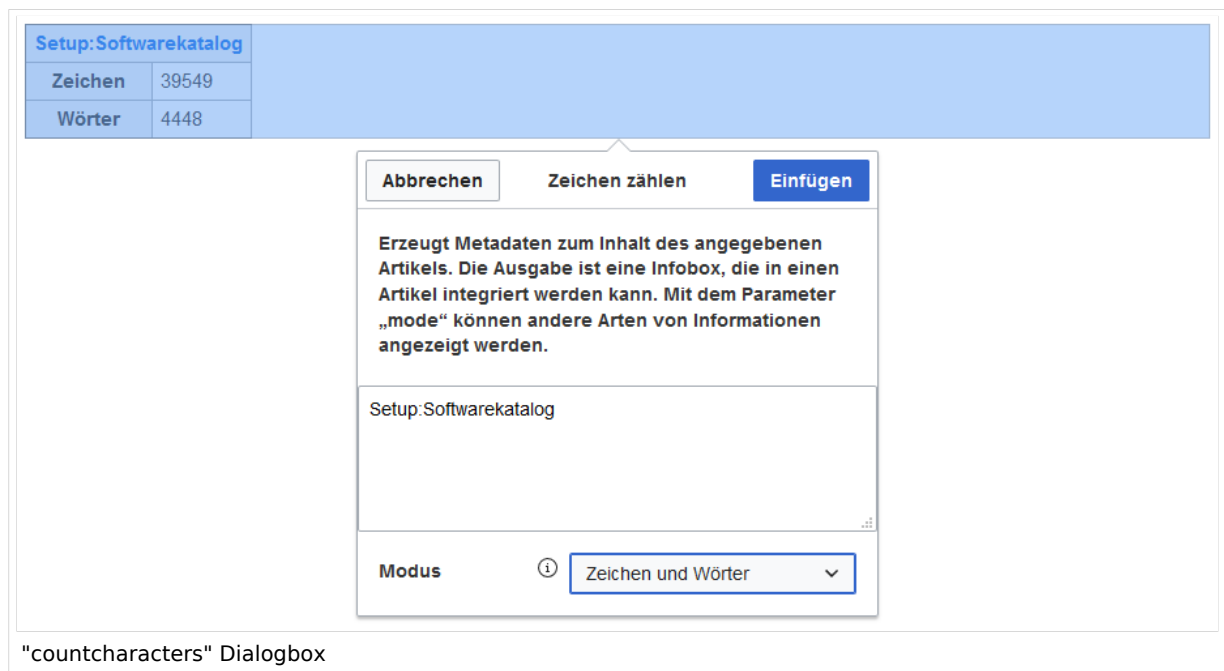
| Setup:Softwarekatalog | |
|---|---|
| Zeichen | 39549 |
| Wörter | 4448 |

Abbrechen
Zeichen zählen
Einfügen

Erzeugt Metadaten zum Inhalt des angegebenen Artikels. Die Ausgabe ist eine Infobox, die in einen Artikel integriert werden kann. Mit dem Parameter „mode“ können andere Arten von Informationen angezeigt werden.

Setup:Softwarekatalog

Modus
Zeichen und Wörter

"countcharacters" Dialogbox